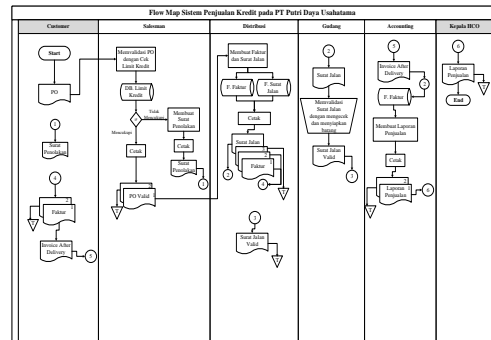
Flow Map Sistem Penjualan Kredit pada PT Putri Daya Usahatama

Customer

Start

PO

1

Surat Penolakan

4

Faktur

Invoice After Delivery

5

Salesman

Memvalidasi PO dengan Cek Limit Kredit

DB. Limit Kredit

Tidak Memenuhi

Memenuhi

Membuat Surat Penolakan

Cetak

Surat Penolakan

1

Cetak

PO Valid

Distributi

Membuat Faktur dan Surat Jalan

F. Faktur

F. Surat Jalan

Cetak

Surat Jalan

Faktur

2

4

3

Surat Jalan Valid

Gudang

2

Surat Jalan

Memvalidasi Surat Jalan dengan mengecek dan menyiapkan barang

Surat Jalan Valid

3

Accounting

5

Invoice After Delivery

F. Faktur

Membuat Laporan Penjualan

Cetak

Laporan Penjualan

6

Kepala HCO

6

Laporan Penjualan

End